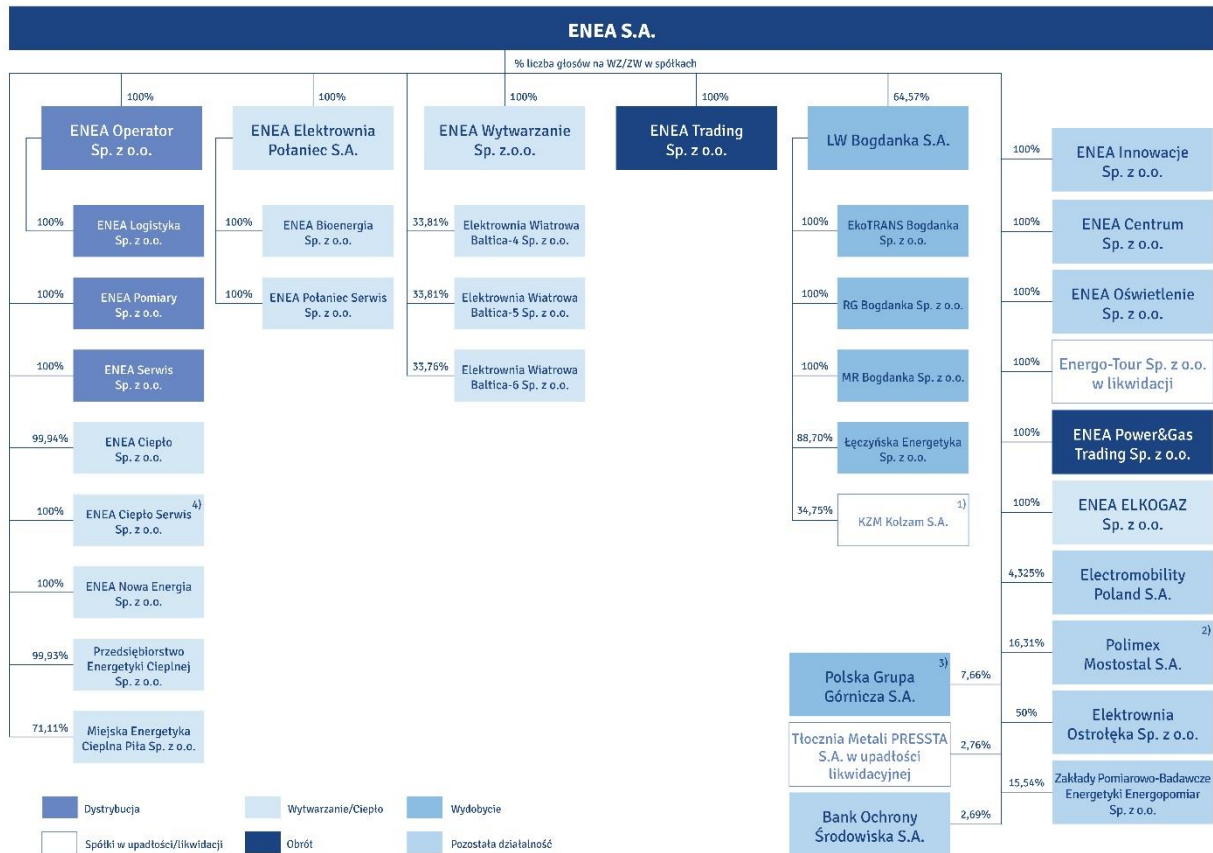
ENEA S.A.

% liczba głosów na WZ/ZW w spółkach

100%
ENEA Operator Sp. z o.o.

100%
ENEA Elektrownia Połaniec S.A.

100%
ENEA Wytwarzanie Sp. z.o.o.

100%
ENEA Trading Sp. z o.o.

64,57%
LW Bogdanka S.A.

100% ENEA Logistyka Sp. z o.o.
100% ENEA Pomiary Sp. z o.o.
100% ENEA Serwis Sp. z o.o.
99,94% ENEA Ciepło Sp. z o.o.
100% ENEA Ciepło Serwis 4) Sp. z o.o.
100% ENEA Nowa Energia Sp. z o.o.
99,93% Przedsiębiorstwo Energetyki Cieplnej Sp. z o.o.
71,11% Miejska Energetyka Cieplna Piła Sp. z o.o.

100% ENEA Bioenergia Sp. z o.o.
100% ENEA Połaniec Serwis Sp. z o.o.

33,81% Elektrownia Wiatrowa Baltica-4 Sp. z o.o.
33,81% Elektrownia Wiatrowa Baltica-5 Sp. z o.o.
33,76% Elektrownia Wiatrowa Baltica-6 Sp. z o.o.

100% EkoTRANS Bogdanka Sp. z o.o.
100% RG Bogdanka Sp. z o.o.
100% MR Bogdanka Sp. z o.o.
88,70% Łęczyńska Energetyka Sp. z o.o.
34,75% KZM Kolzam S.A. 1)

100% ENEA Innowacje Sp. z o.o.
100% ENEA Centrum Sp. z o.o.
100% ENEA Oświetlenie Sp. z o.o.
100% Energo-Tour Sp. z o.o. w likwidacji
100% ENEA Power&Gas Trading Sp. z o.o.
100% ENEA ELKOGAZ Sp. z o.o.
4,325% Electromobility Poland S.A.
16,31% Polimex Mostostal S.A. 2)
50% Elektrownia Ostrołęka Sp. z o.o.
15,54% Zakłady Pomiarowo-Badawcze Energetyki Energopomiar Sp. z o.o.

Polska Grupa Górnicza S.A. 3) 7,66%
Tłocznia Metali PRESSTA S.A. w upadłości likwidacyjnej 2,76%
Bank Ochrony Środowiska S.A. 2,69%

Dystrybucja
Wytwarzanie/Ciepło
Wydobycie
Spółki w upadłości/likwidacji
Obrót
Pozostała działalność